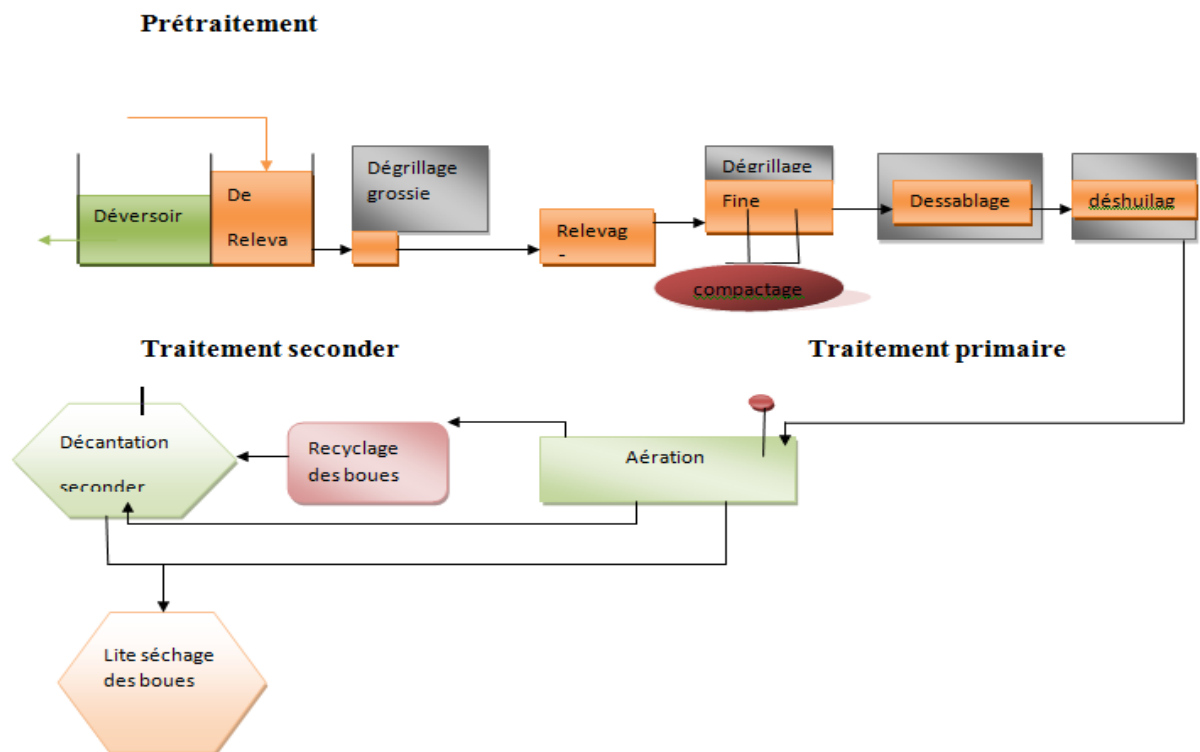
Prétraitement

Déversoir

De

Releva

Dégrillage grossie

Relevag

-

Dégrillage

Fine

compactage

Dessablage

déshuilag

Traitement seconder

Traitement primaire

Décantation

seconder

Recyclage des boues

Aération

Lite séchage des boues